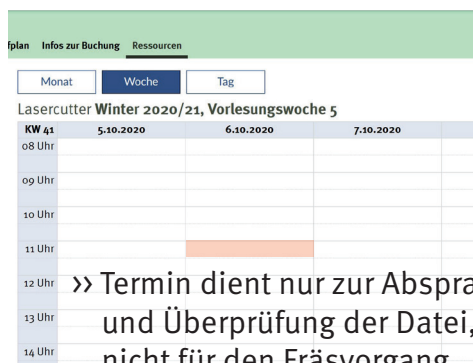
fplan Infos zur Buchung Ressourcen

Monat Woche Tag

Lasercutter Winter 2020/21, Vorlesungswoche 5

| KW 41 | 5.10.2020 | 6.10.2020 | 7.10.2020 |
|---|---|---|---|
| 08 Uhr | | | |
| 09 Uhr | | | |
| 10 Uhr | | | |
| 11 Uhr | | | |
| 12 Uhr | | | |
| 13 Uhr | | | |
| 14 Uhr | | | |

›› Termin dient nur zur Abspra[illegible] und Überprüfung der Datei, nicht für den Fräsvorgang